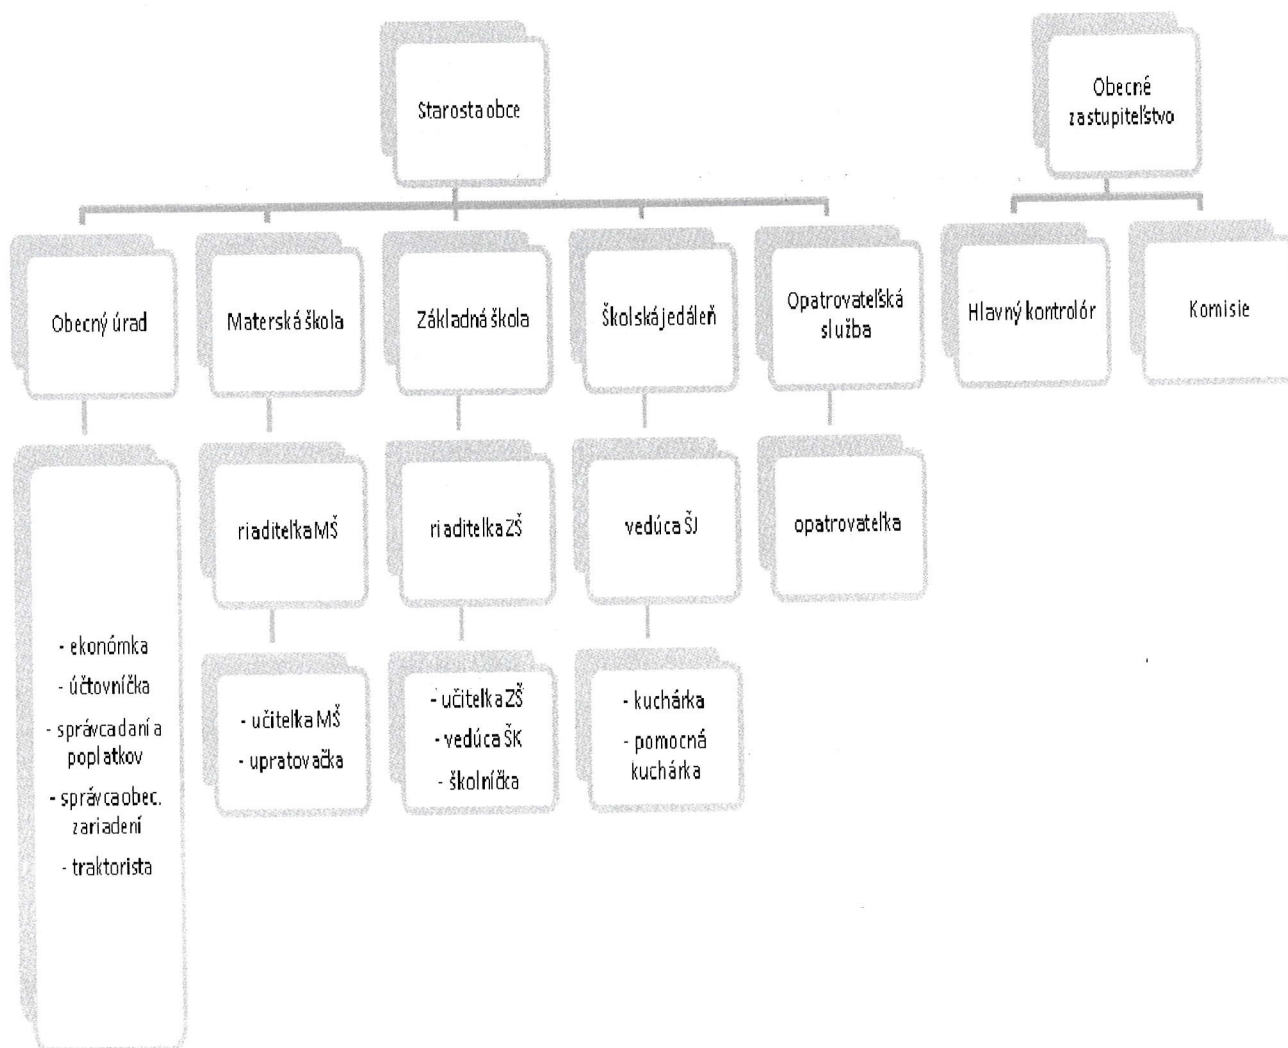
Starosta obce

Obecné zastupiteľstvo

Obecný úrad

Materská škola

Základná škola

Školská jedáleň

Opatrovateľská služba

Hlavný kontrolór

Komisie

- ekonómka
- účtovníčka
- správca daní a poplatkov
- správca obec. zariadení
- traktorista

riaditeľka MŠ

- učiteľka MŠ
- upratovačka

riaditeľka ZŠ

- učiteľka ZŠ
- vedúca ŠK
- školníčka

vedúca ŠJ

- kuchárka
- pomocná kuchárka

opatrovateľka